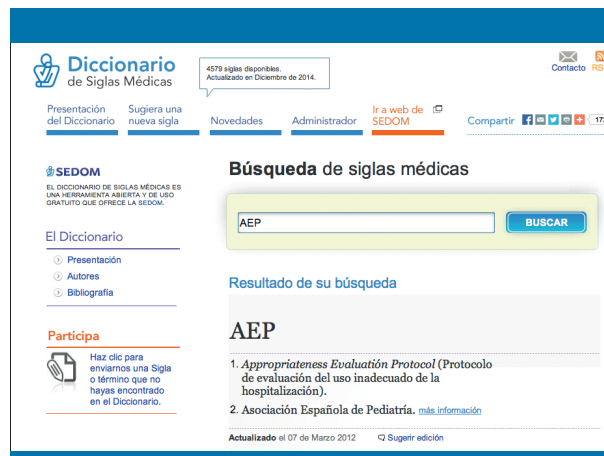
Diccionario de Siglas Médicas

4579 siglas disponibles. Actualizado en Diciembre de 2014.

Contacto RS

Presentación del Diccionario | Sugiera una nueva sigla | Novedades | Administrador | Ir a web de SEDOM | Compartir

SEDOM

EL DICCIONARIO DE SIGLAS MÉDICAS ES UNA HERRAMIENTA ABIERTA Y DE USO GRATUITO QUE OFRECE LA SEDOM.

El Diccionario

Presentación

Autores

Bibliografía

Participa

Haz clic para enviarnos una Sigla o término que no hayas encontrado en el Diccionario.

Búsqueda de siglas médicas

AEP

BUSCAR

Resultado de su búsqueda

AEP

1. Appropriateness Evaluation Protocol (Protocolo de evaluación del uso inadecuado de la hospitalización).

2. Asociación Española de Pediatría. más información

Actualizado el 07 de Marzo 2012

Sugerir edición